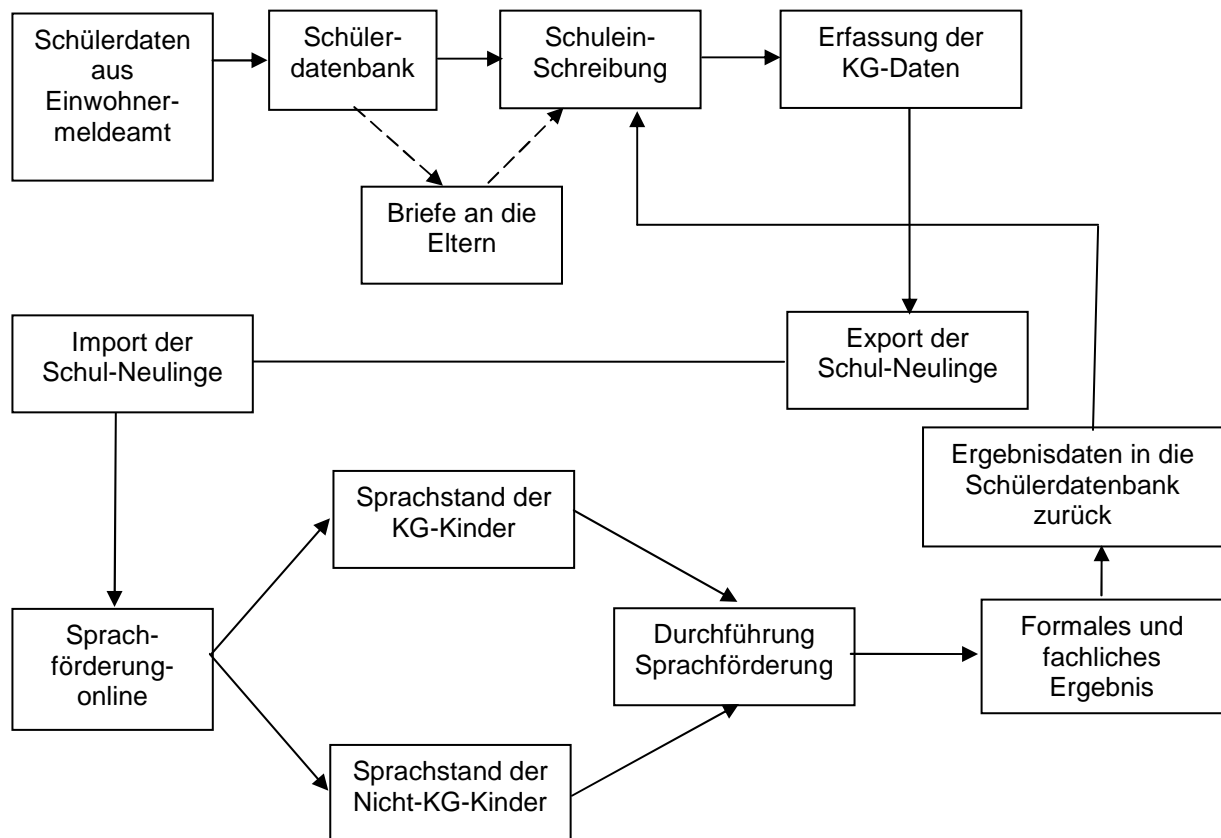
Schülerdaten aus Einwohnermeldeamt

Schülerdatenbank

Schulein-Schreibung

Erfassung der KG-Daten

Briefe an die Eltern

Import der Schul-Neulinge

Export der Schul-Neulinge

Ergebnisdaten in die Schülerdatenbank zurück

Sprachstand der KG-Kinder

Sprachförderung-online

Durchführung Sprachförderung

Formales und fachliches Ergebnis

Sprachstand der Nicht-KG-Kinder